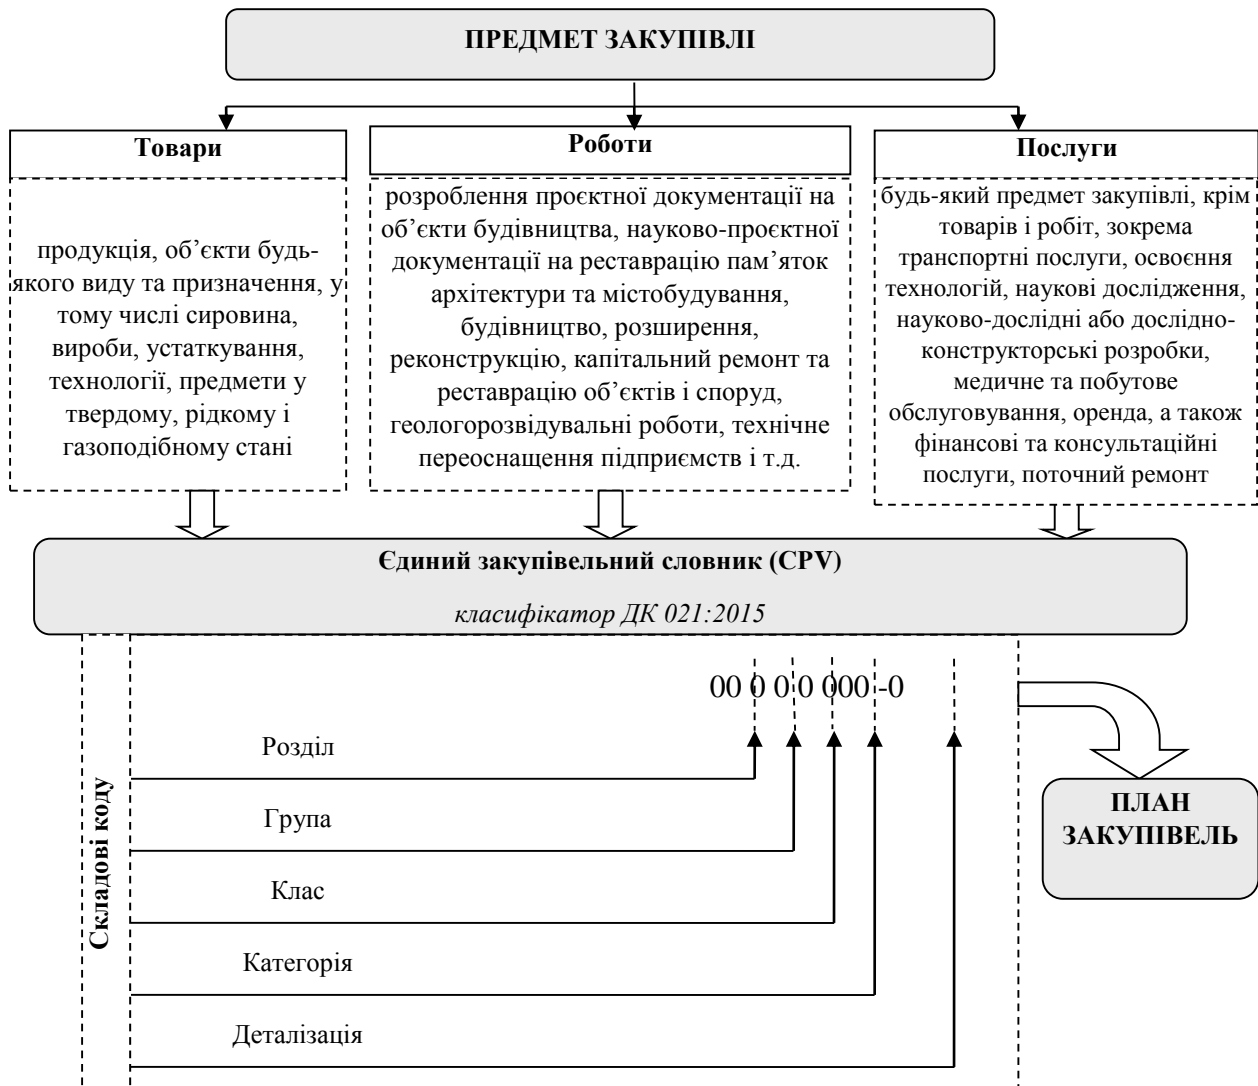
ПРЕДМЕТ ЗАКУПІВЛІ

Товари

продукція, об’єкти будь-якого виду та призначення, у тому числі сировина, вироби, устаткування, технології, предмети у твердому, рідкому і газоподібному стані

Роботи

розроблення проєктної документації на об’єкти будівництва, науково-проєктної документації на реставрацію пам’яток архітектури та містобудування, будівництво, розширення, реконструкцію, капітальний ремонт та реставрацію об’єктів і споруд, геологорозвідувальні роботи, технічне переоснащення підприємств і т.д.

Послуги

будь-який предмет закупівлі, крім товарів і робіт, зокрема транспортні послуги, освоєння технологій, наукові дослідження, науково-дослідні або дослідно-конструкторські розробки, медичне та побутове обслуговування, оренда, а також фінансові та консультаційні послуги, поточний ремонт

Єдиний закупівельний словник (CPV)

класифікатор ДК 021:2015

00 0 0 0 000-0

Складові коду

Розділ

Група

Клас

Категорія

Деталізація

ПЛАН ЗАКУПІВЕЛЬ